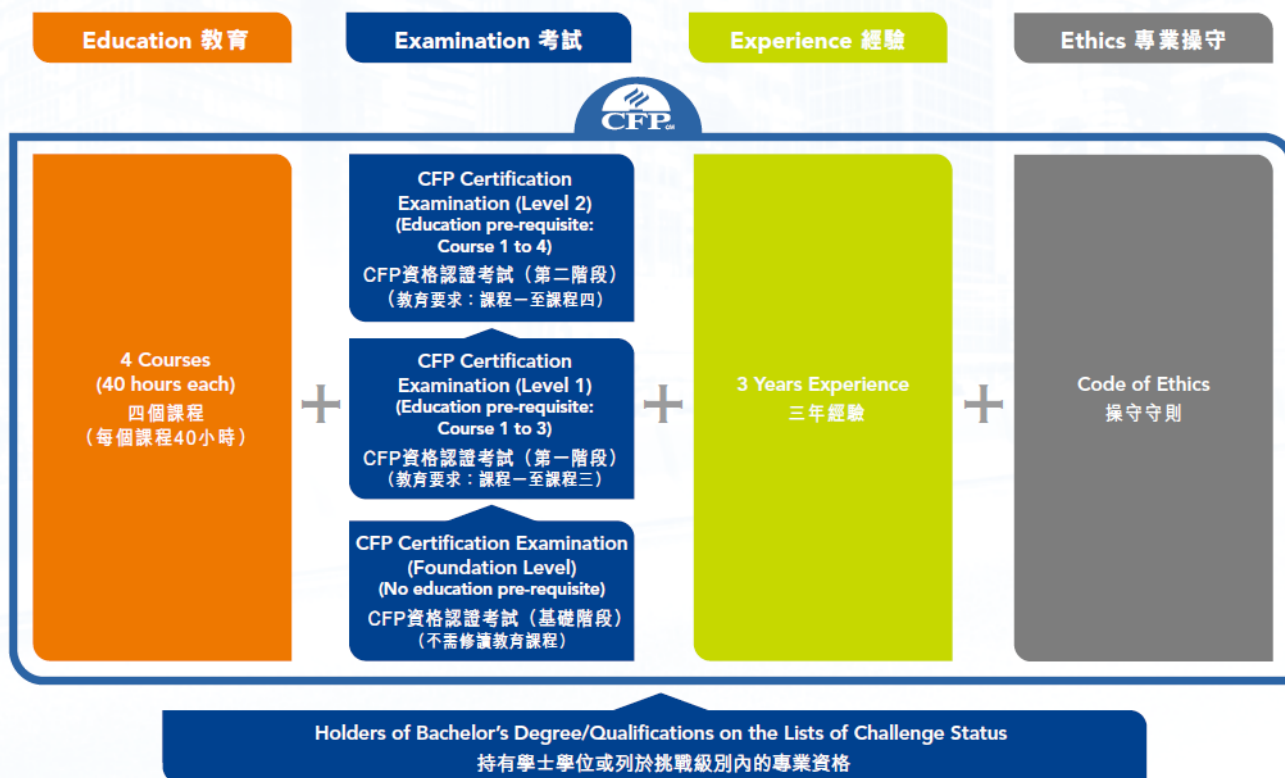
Education 教育

Examination 考試

Experience 經驗

Ethics 專業操守

CFP CM

4 Courses (40 hours each)
四個課程
（每個課程40小時）

+

CFP Certification Examination (Level 2)
(Education pre-requisite: Course 1 to 4)
CFP資格認證考試（第二階段）
（教育要求：課程一至課程四）

CFP Certification Examination (Level 1)
(Education pre-requisite: Course 1 to 3)
CFP資格認證考試（第一階段）
（教育要求：課程一至課程三）

CFP Certification Examination (Foundation Level)
(No education pre-requisite)
CFP資格認證考試（基礎階段）
（不需修讀教育課程）

+

3 Years Experience
三年經驗

+

Code of Ethics
操守守則

Holders of Bachelor's Degree/Qualifications on the Lists of Challenge Status
持有學士學位或列於挑戰級別內的專業資格